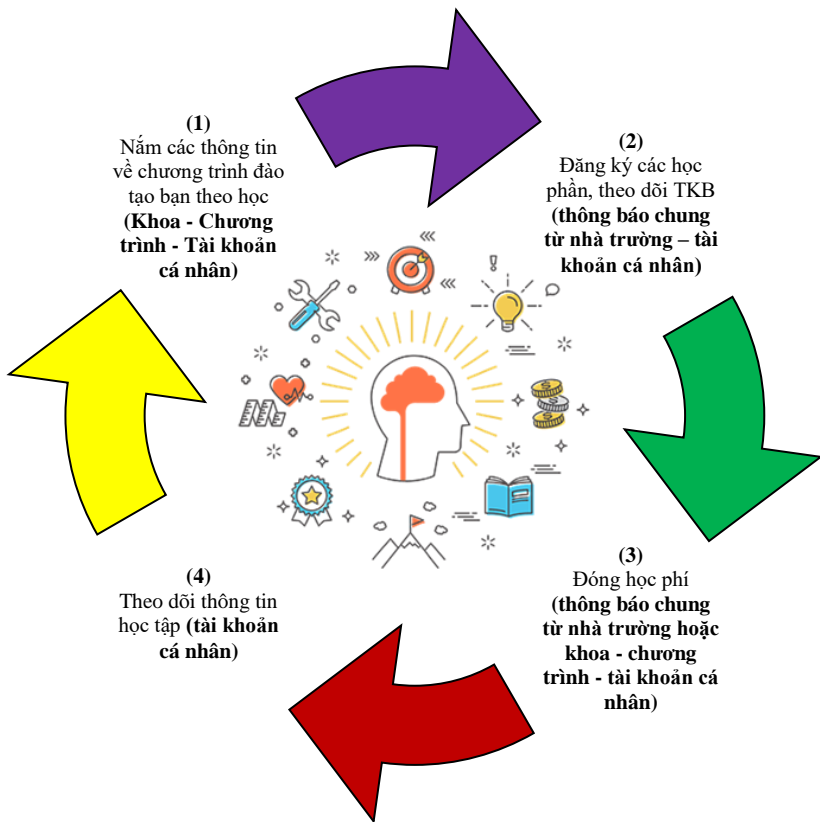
(1)
Nắm các thông tin về chương trình đào tạo bạn theo học (Khoa - Chương trình - Tài khoản cá nhân)

(2)
Đăng ký các học phần, theo dõi TKB (thông báo chung từ nhà trường – tài khoản cá nhân)

(3)
Đóng học phí (thông báo chung từ nhà trường hoặc khoa - chương trình - tài khoản cá nhân)

(4)
Theo dõi thông tin học tập (tài khoản cá nhân)